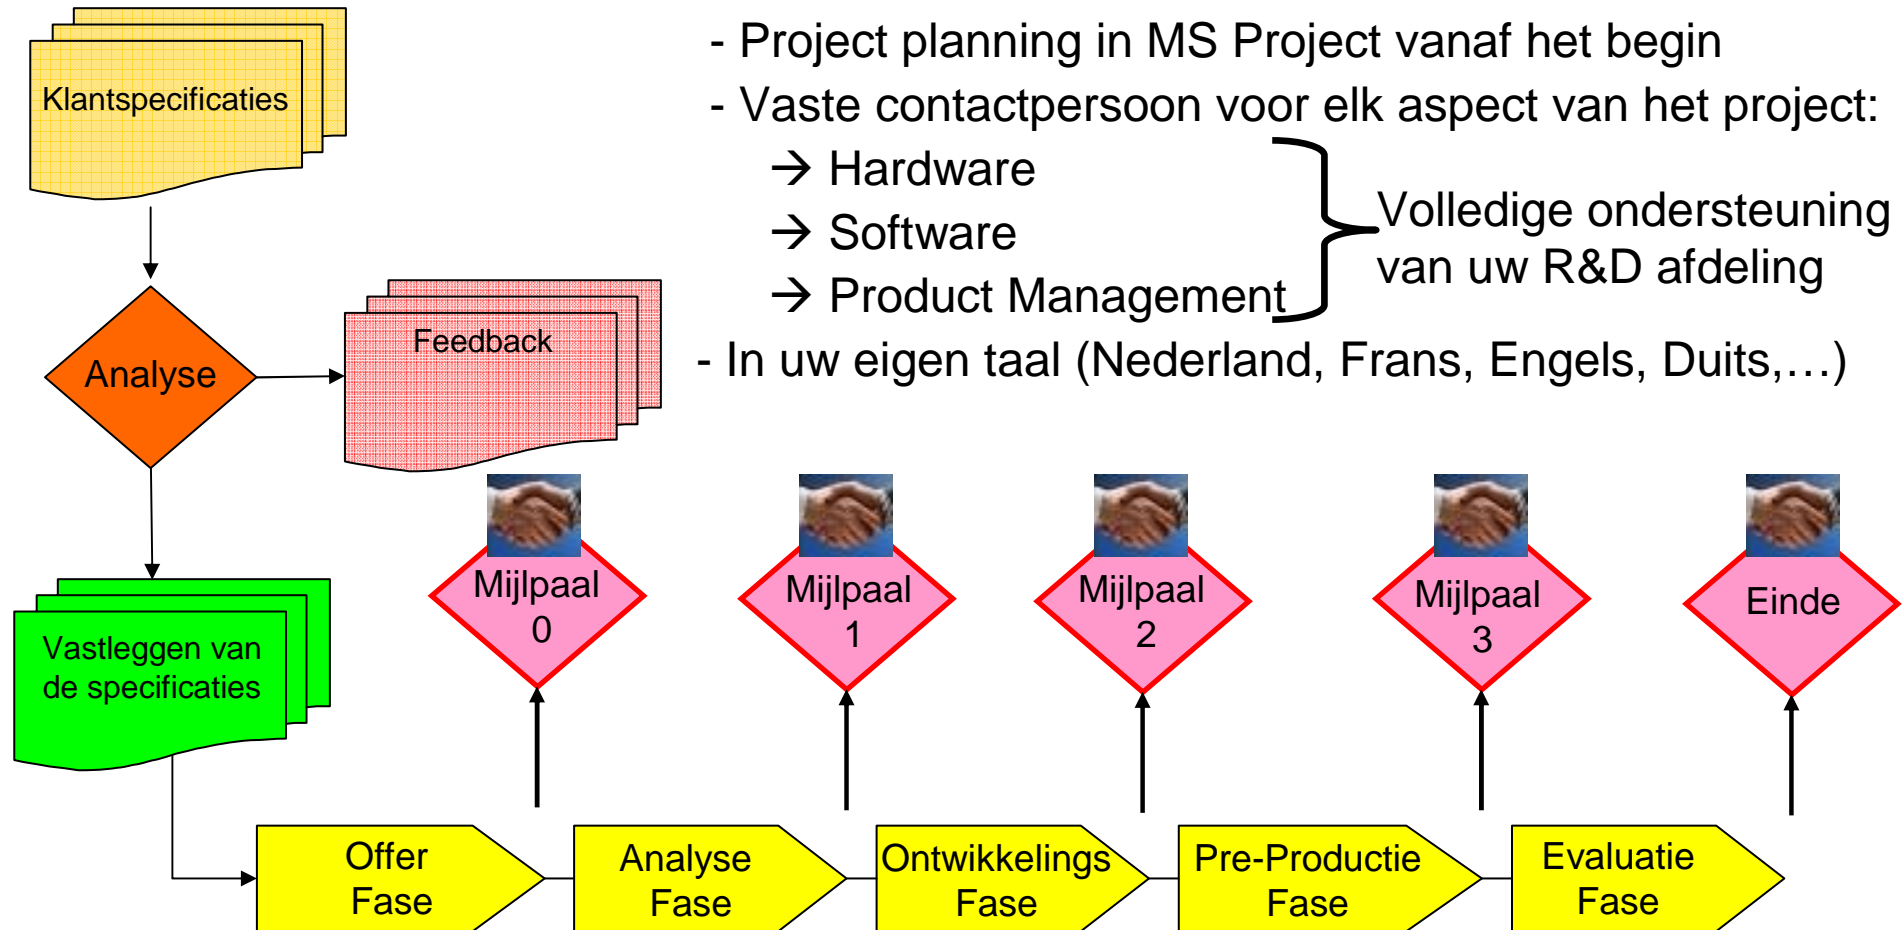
Klantspecificaties

Analyse

Feedback

Vastleggen van de specificaties

- Project planning in MS Project vanaf het begin
- Vaste contactpersoon voor elk aspect van het project:
→ Hardware
→ Software
→ Product Management
Volledige ondersteuning van uw R&D afdeling
- In uw eigen taal (Nederland, Frans, Engels, Duits,…)

Mijlpaal 0

Mijlpaal 1

Mijlpaal 2

Mijlpaal 3

Einde

Offer Fase

Analyse Fase

Ontwikkelings Fase

Pre-Productie Fase

Evaluatie Fase